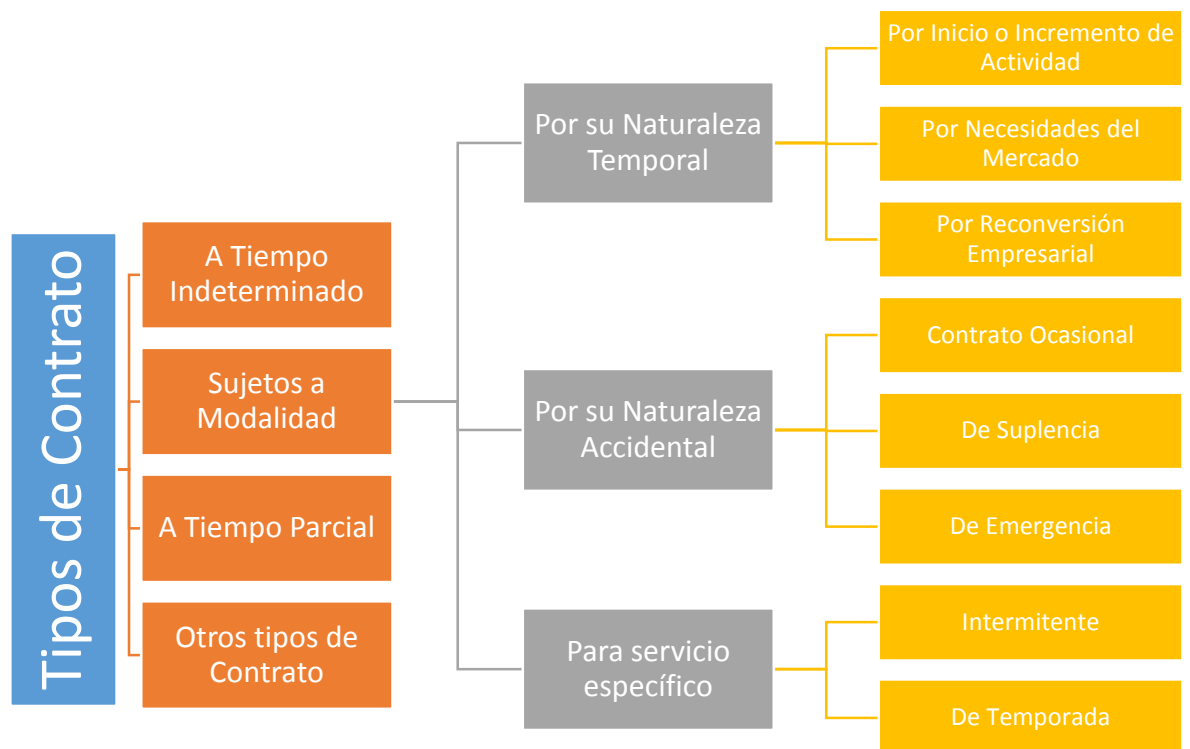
Tipos de Contrato

A Tiempo Indeterminado

Sujetos a Modalidad

A Tiempo Parcial

Otros tipos de Contrato

Por su Naturaleza Temporal

Por su Naturaleza Accidental

Para servicio específico

Por Inicio o Incremento de Actividad

Por Necesidades del Mercado

Por Reconversión Empresarial

Contrato Ocasional

De Suplencia

De Emergencia

Intermitente

De Temporada